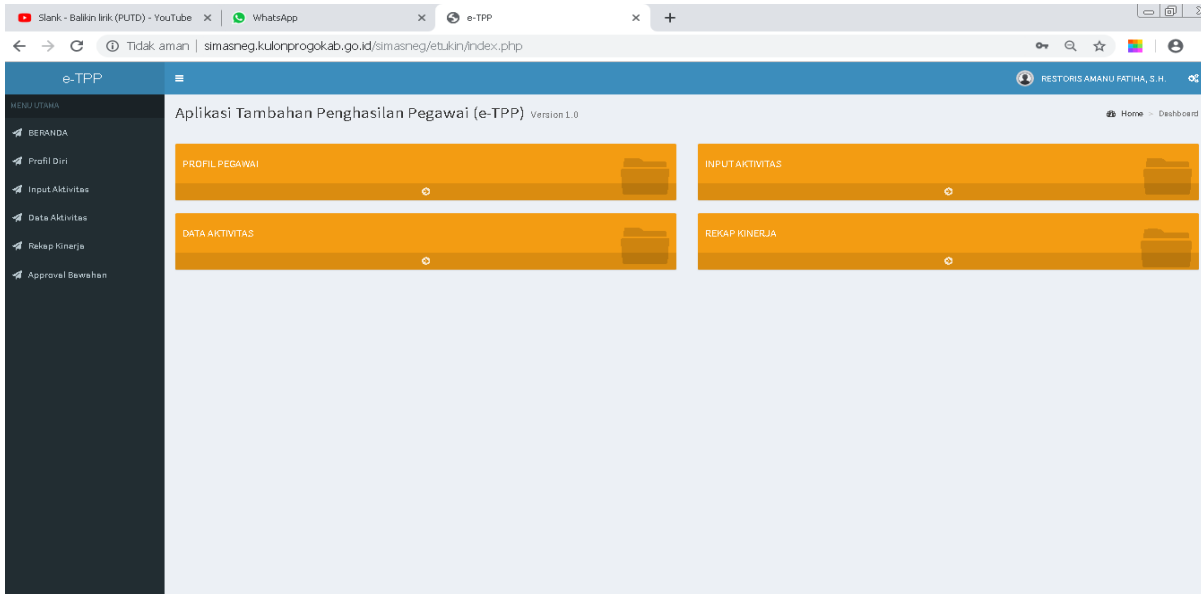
Slank - Balikin lirik (PUTD) - YouTube ×
WhatsApp ×
e-TPP ×
+

Tidak aman | simasneg.kulonprogokab.go.id/simasneg/etukin/index.php

e-TPP
RESTORIS AMANU FATIHA, S.H.

MENU UTAMA
BERANDA
Profil Diri
Input Aktivitas
Data Aktivitas
Rekap Kinerja
Approval Bawahan

Aplikasi Tambahan Penghasilan Pegawai (e-TPP) Version 1.0
Home > Dashboard

PROFIL PEGAWAI

INPUT AKTIVITAS

DATA AKTIVITAS

REKAP KINERJA